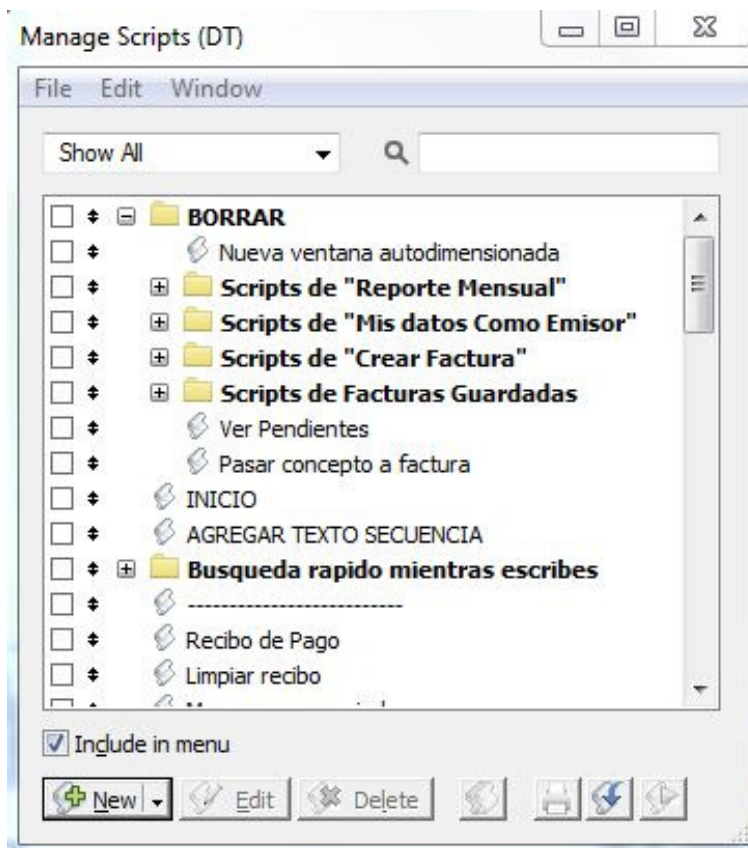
Manage Scripts (DT)

File Edit Window

Show All

BORRAR
Nueva ventana autodimensionada
Scripts de "Reporte Mensual"
Scripts de "Mis datos Como Emisor"
Scripts de "Crear Factura"
Scripts de Facturas Guardadas
Ver Pendientes
Pasar concepto a factura
INICIO
AGREGAR TEXTO SECUENCIA
Busqueda rapido mientras escribes
-------------------------
Recibo de Pago
Limpiar recibo
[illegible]

Include in menu

New Edit Delete